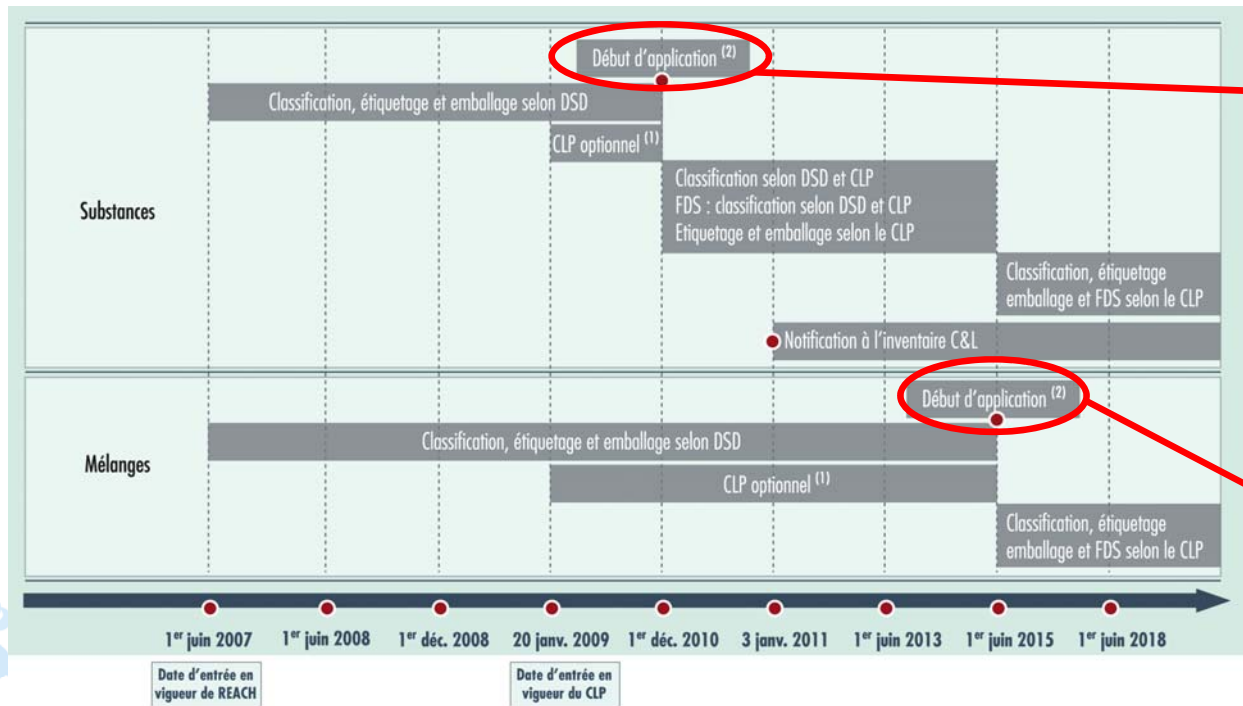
Début d'application $^{(2)}$

Classification, étiquetage et emballage selon DSD

CLP optionnel $^{(1)}$

Classification selon DSD et CLP
FDS : classification selon DSD et CLP
Etiquetage et emballage selon le CLP

Substances

Classification, étiquetage emballage et FDS selon le CLP

Notification à l'inventaire C&L

Début d'application $^{(2)}$

Classification, étiquetage et emballage selon DSD

Mélanges

CLP optionnel $^{(1)}$

Classification, étiquetage emballage et FDS selon le CLP

1$^{er}$ juin 2007

1$^{er}$ juin 2008

1$^{er}$ déc. 2008

20 janv. 2009

1$^{er}$ déc. 2010

3 janv. 2011

1$^{er}$ juin 2013

1$^{er}$ juin 2015

1$^{er}$ juin 2018

Date d'entrée en vigueur de REACH

Date d'entrée en vigueur du CLP